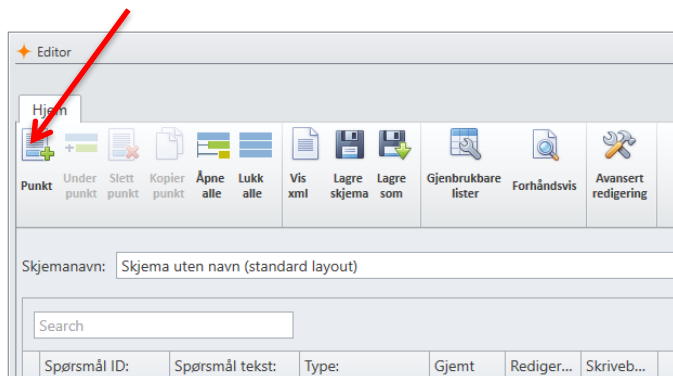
Editor

Hjem

Punkt
Under punkt
Slett punkt
Kopier punkt
Åpne alle
Lukk alle
Vis xml
Lagre skjema
Lagre som
Gjenbrukbare lister
Forhåndsvis
Avansert redigering

Skjemanavn: Skjema uten navn (standard layout)

Search

| Spørsmål ID: | Spørsmål tekst: | Type: | Gjemt | Rediger... | Skriveb... |
|---|---|---|---|---|---|